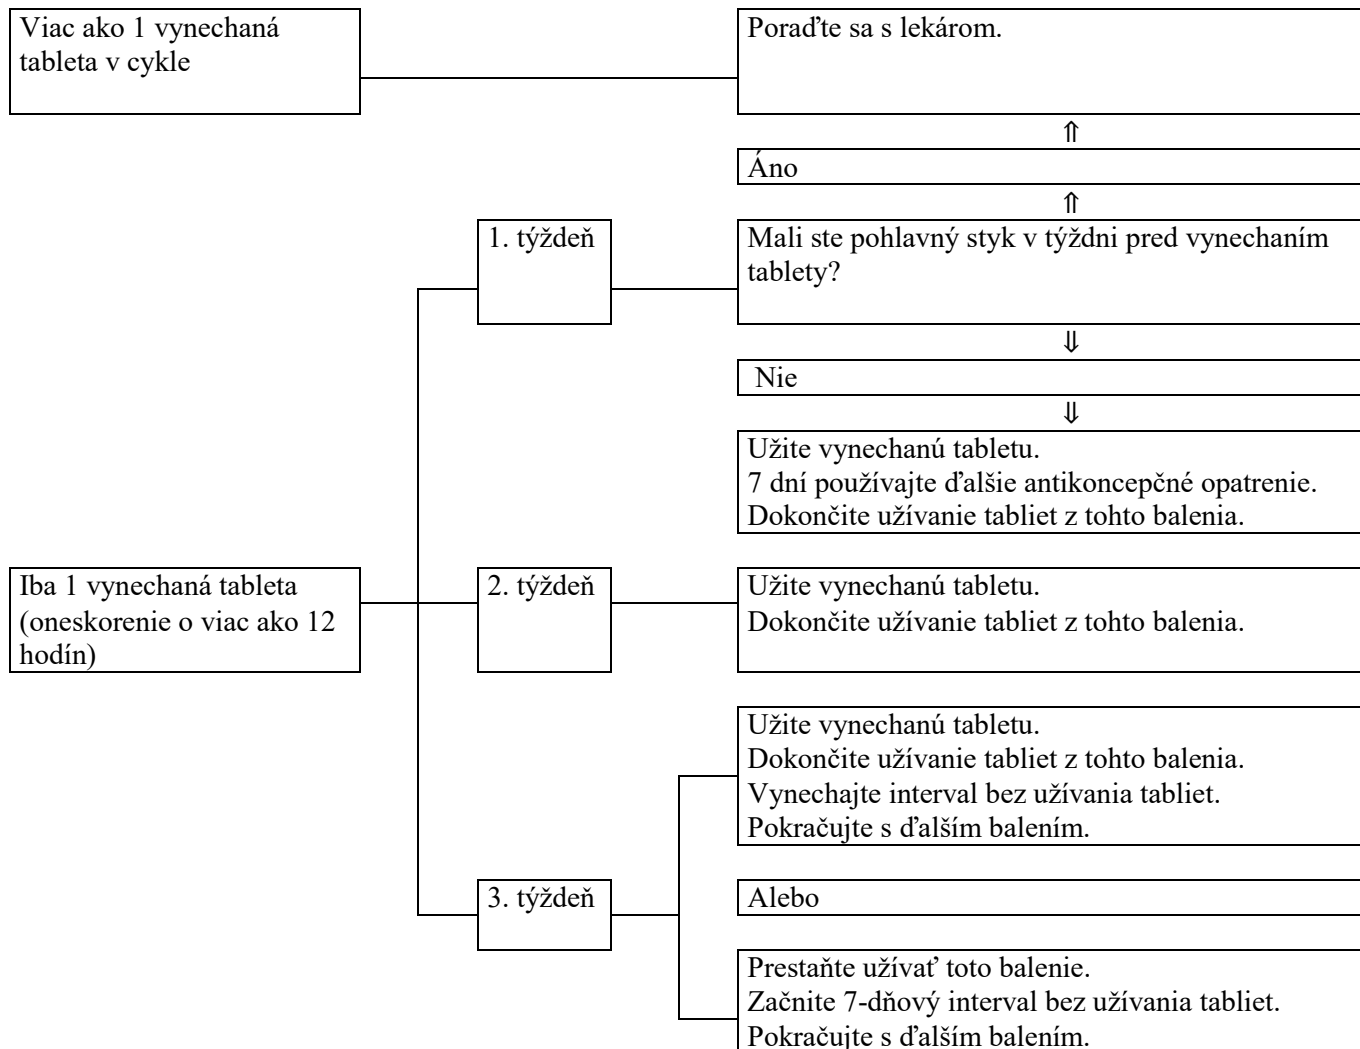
Viac ako 1 vynechaná tableta v cykle

Poraďte sa s lekárom.

⇑

Áno

⇑

1. týždeň

Mali ste pohlavný styk v týždni pred vynechaním tablety?

⇓

Nie

⇓

Užite vynechanú tabletu.
7 dní používajte ďalšie antikoncepčné opatrenie.
Dokončite užívanie tabliet z tohto balenia.

Iba 1 vynechaná tableta (oneskorenie o viac ako 12 hodín)

2. týždeň

Užite vynechanú tabletu.
Dokončite užívanie tabliet z tohto balenia.

Užite vynechanú tabletu.
Dokončite užívanie tabliet z tohto balenia.
Vynechajte interval bez užívania tabliet.
Pokračujte s ďalším balením.

3. týždeň

Alebo

Prestaňte užívať toto balenie.
Začnite 7-dňový interval bez užívania tabliet.
Pokračujte s ďalším balením.